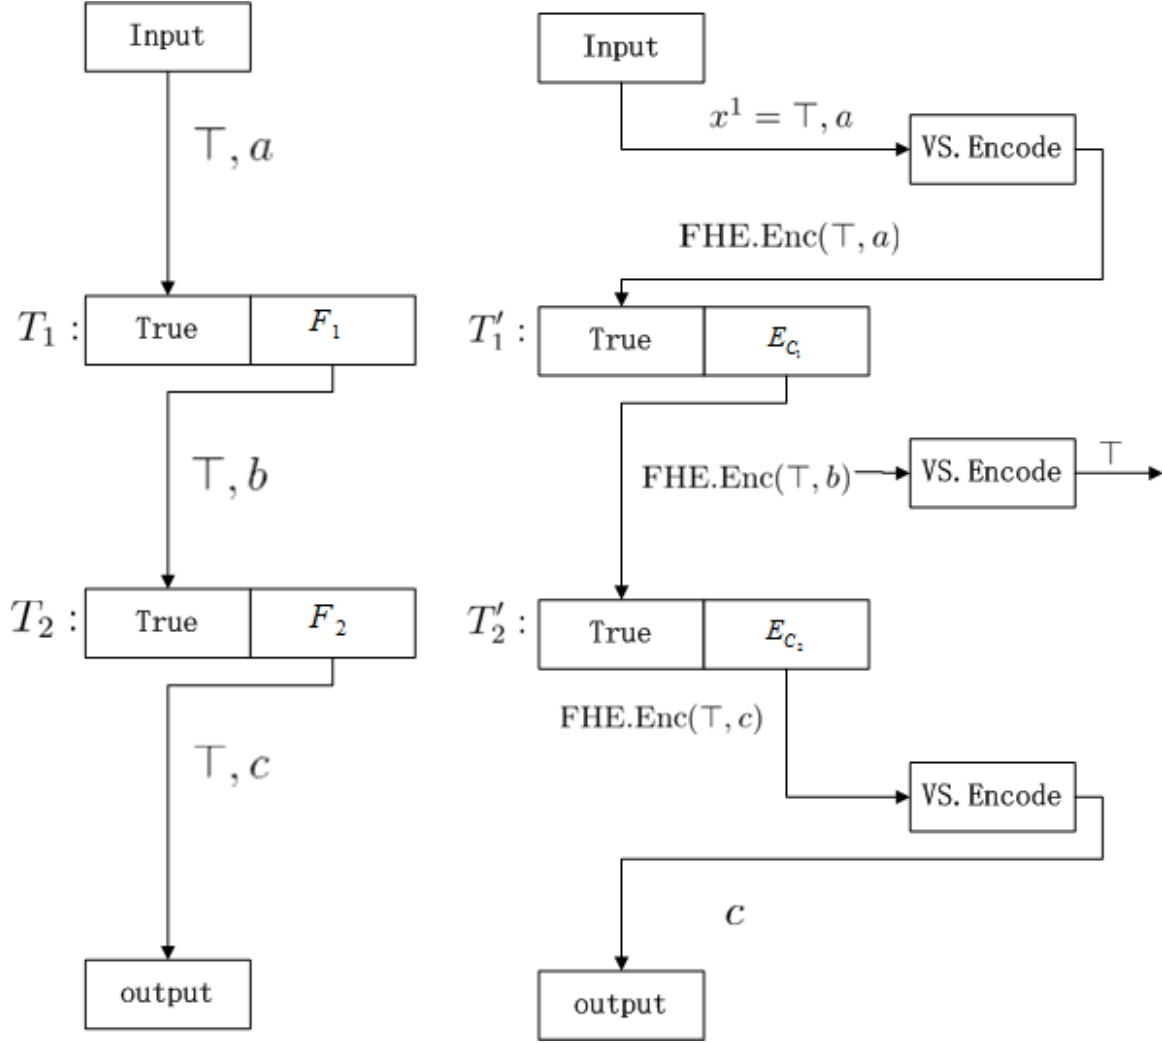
Input

$\top, a$

$T_1$: True $F_1$

$\top, b$

$T_2$: True $F_2$

$\top, c$

output

Input

$x^1 = \top, a$

VS. Encode

$\text{FHE.Enc}(\top, a)$

$T'_1$: True $E_{C_1}$

$\text{FHE.Enc}(\top, b)$

VS. Encode

$\top$

$T'_2$: True $E_{C_2}$

$\text{FHE.Enc}(\top, c)$

VS. Encode

$c$

output